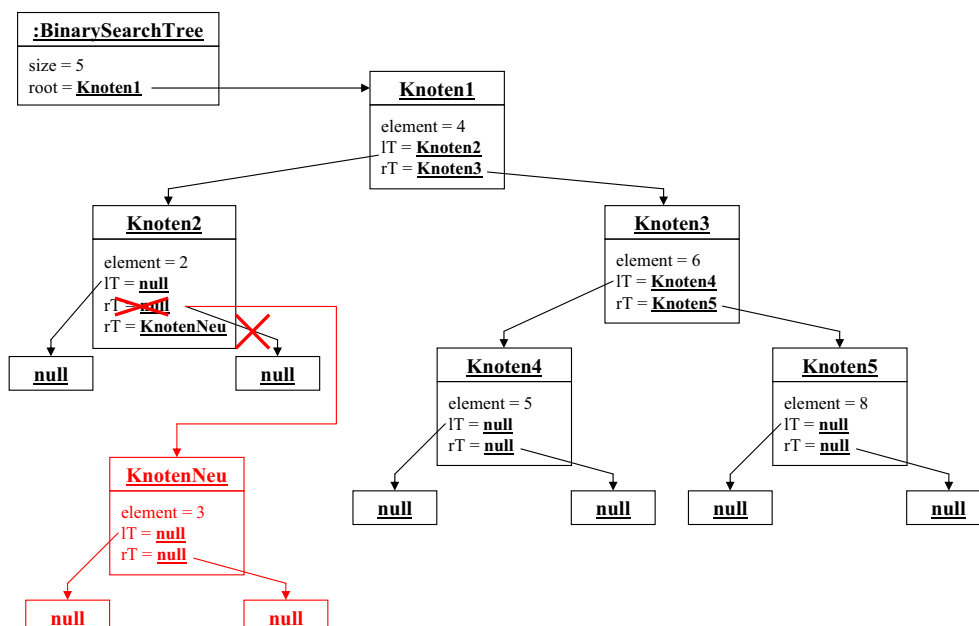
:BinarySearchTree

size = 5
root = Knoten1

Knoten1

element = 4
lT = Knoten2
rT = Knoten3

Knoten2

element = 2
lT = null
rT = null
rT = KnotenNeu

null

null

Knoten3

element = 6
lT = Knoten4
rT = Knoten5

Knoten4

element = 5
lT = null
rT = null

Knoten5

element = 8
lT = null
rT = null

null

null

null

null

KnotenNeu

element = 3
lT = null
rT = null

null

null